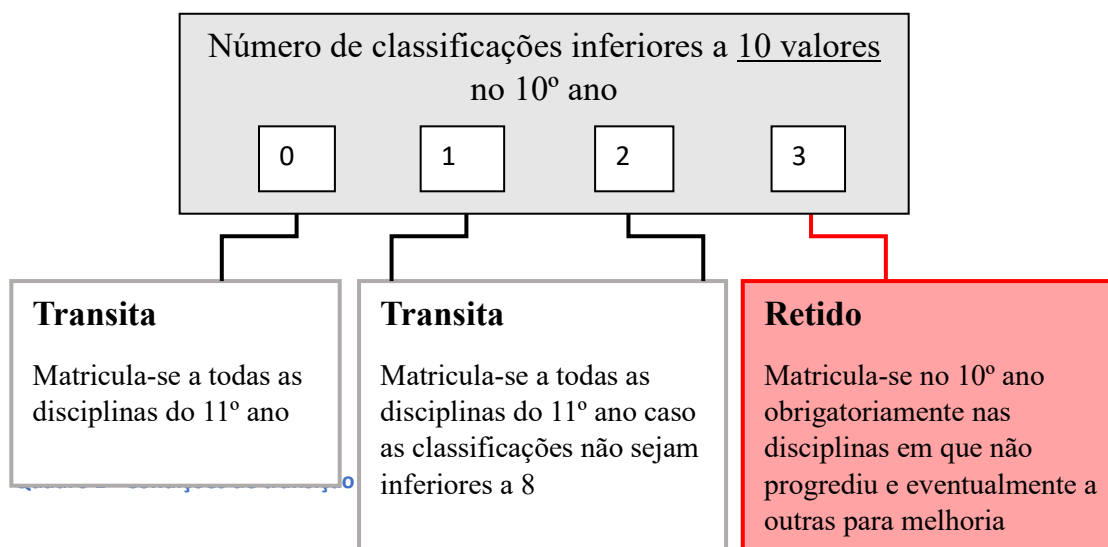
Número de classificações inferiores a 10 valores no 10º ano

0

1

2

3

**Transita**

Matricula-se a todas as disciplinas do 11º ano

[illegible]

**Transita**

Matricula-se a todas as disciplinas do 11º ano caso as classificações não sejam inferiores a 8

**Retido**

Matricula-se no 10º ano obrigatoriamente nas disciplinas em que não progrediu e eventualmente a outras para melhoria